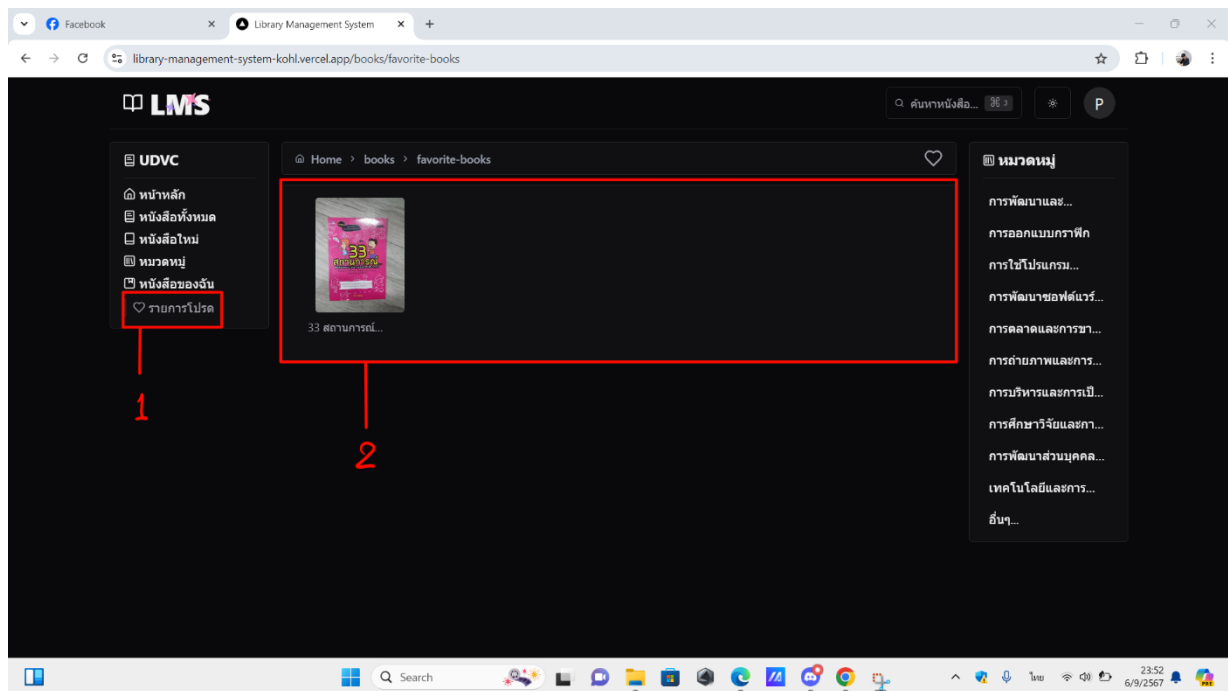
Facebook
Library Management System
library-management-system-kohl.vercel.app/books/favorite-books

LMS
ค้นหาหนังสือ... ⌘ J
P

UDVC
หน้าหลัก
หนังสือทั้งหมด
หนังสือใหม่
หมวดหมู่
หนังสือของฉัน
รายการโปรด

Home > books > favorite-books

33 สถานการณ์
33 สถานการณ์...

หมวดหมู่
การพัฒนาและ...
การออกแบบกราฟิก
การใช้โปรแกรม...
การพัฒนาซอฟต์แวร์...
การตลาดและการขา...
การถ่ายภาพและการ...
การบริหารและการเป...
การศึกษาวิจัยและกา...
การพัฒนาส่วนบุคคล...
เทคโนโลยีและการ...
อื่นๆ...

1
2

Search
ไทย
23:52
6/9/2567